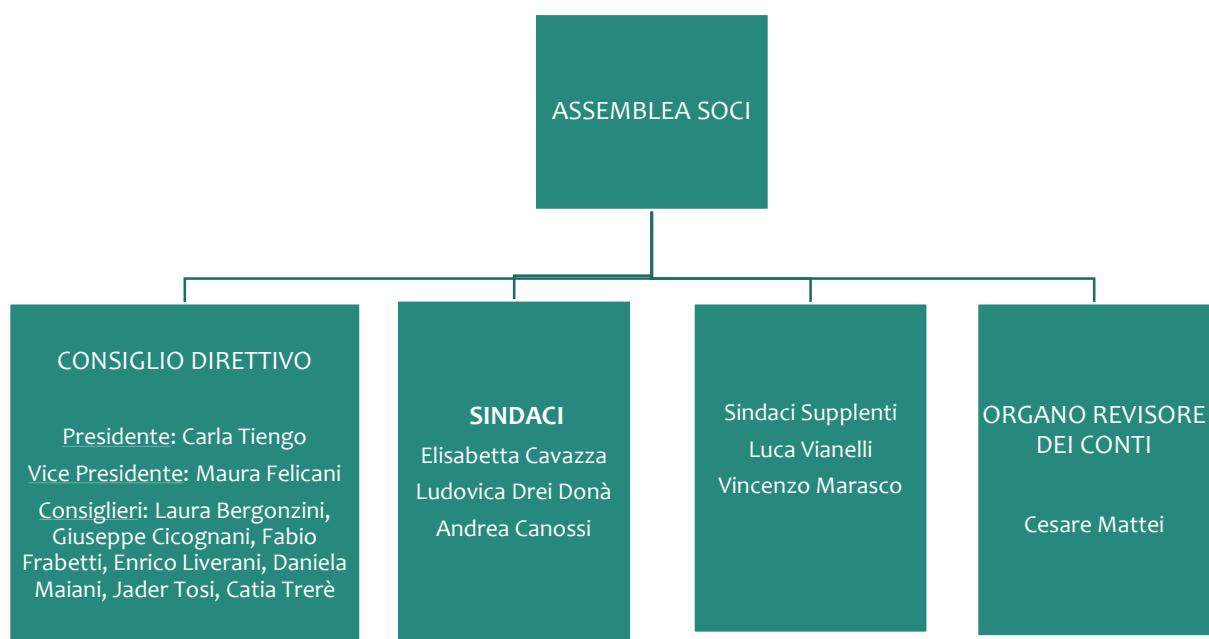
ASSEMBLEA SOCI

CONSIGLIO DIRETTIVO

Presidente: Carla Tiengo

Vice Presidente: Maura Felicani

Consiglieri: Laura Bergonzini, Giuseppe Cicognani, Fabio Frabetti, Enrico Liverani, Daniela Maiani, Jader Tosi, Catia Trerè

SINDACI

Elisabetta Cavazza

Ludovica Drei Donà

Andrea Canossi

Sindaci Supplenti

Luca Vianelli

Vincenzo Marasco

ORGANO REVISORE DEI CONTI

Cesare Mattei